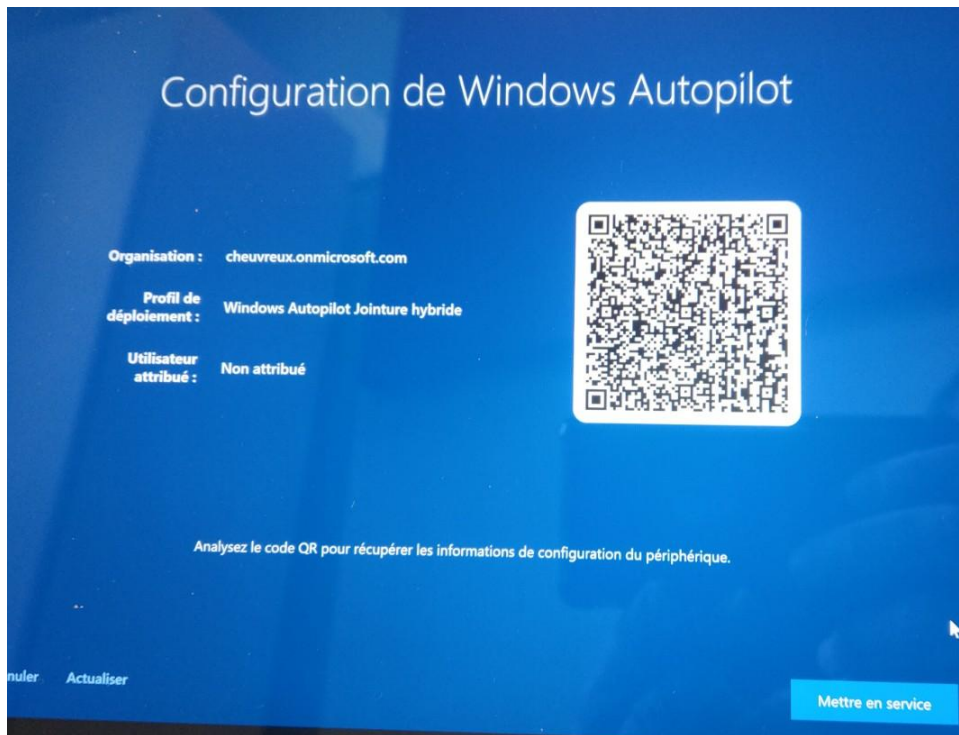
Configuration de Windows Autopilot

Organisation : cheuvreux.onmicrosoft.com

Profil de déploiement : Windows Autopilot Jointure hybride

Utilisateur attribué : Non attribué

Analysez le code QR pour récupérer les informations de configuration du périphérique.

nuler Actualiser

Mettre en service